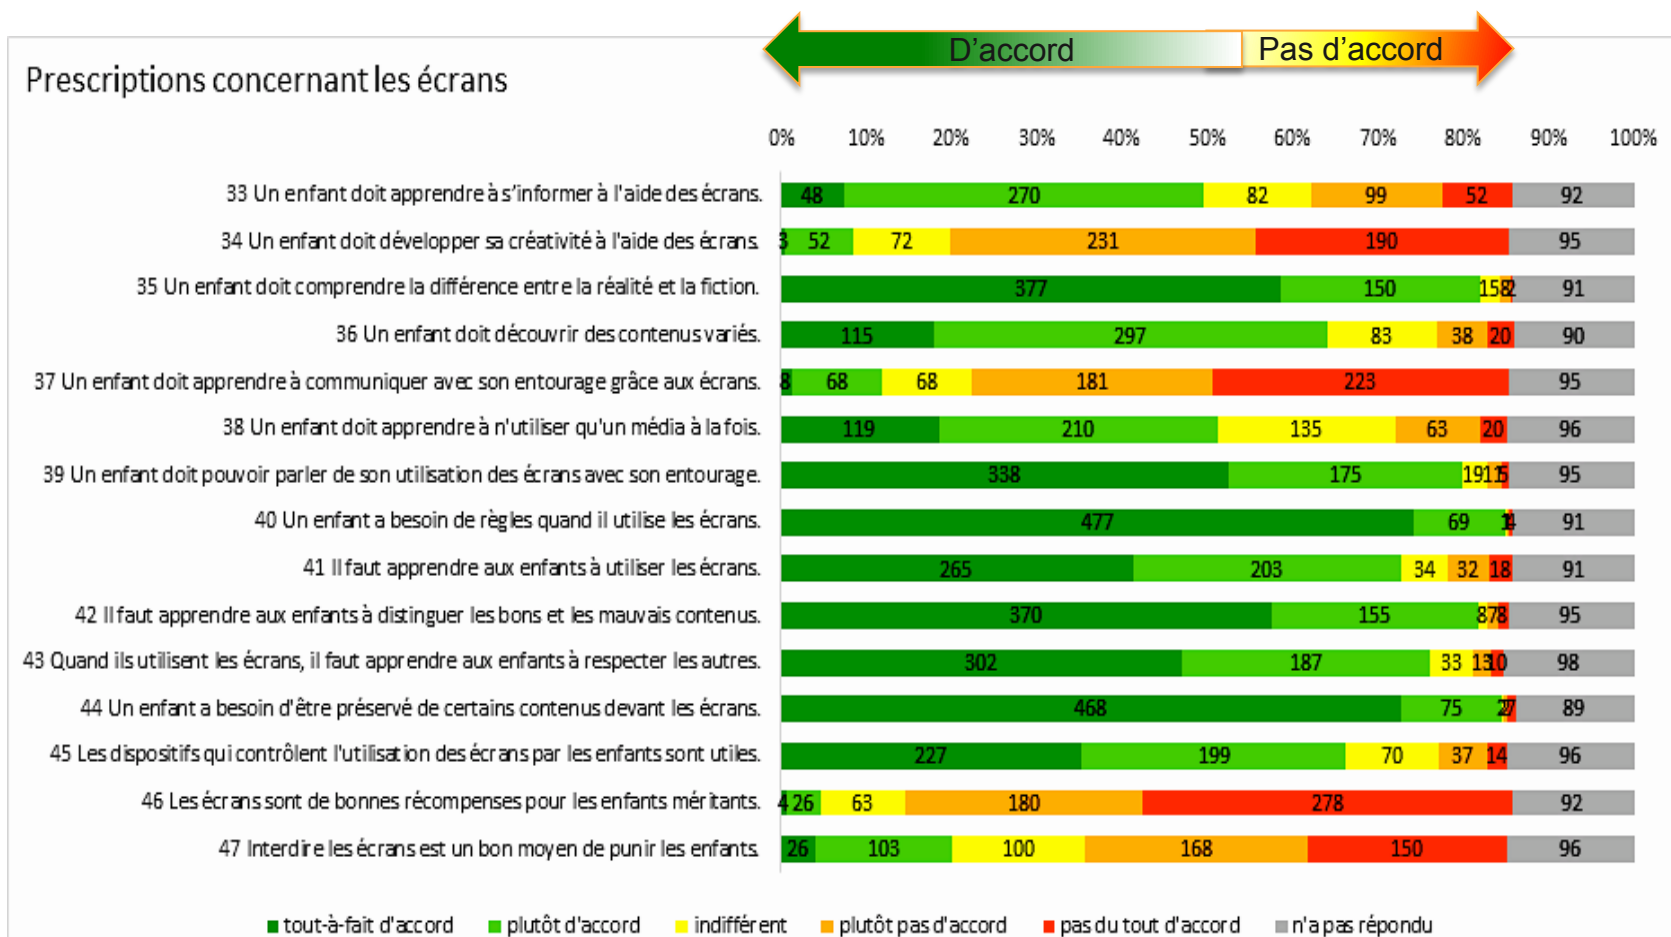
D'accord
Pas d'accord

Prescriptions concernant les écrans

0% 10% 20% 30% 40% 50% 60% 70% 80% 90% 100%

33 Un enfant doit apprendre à s'informer à l'aide des écrans. 48 270 82 99 52 92
34 Un enfant doit développer sa créativité à l'aide des écrans. 3 52 72 231 190 95
35 Un enfant doit comprendre la différence entre la réalité et la fiction. 377 150 15 8 2 91
36 Un enfant doit découvrir des contenus variés. 115 297 83 38 20 90
37 Un enfant doit apprendre à communiquer avec son entourage grâce aux écrans. 8 68 68 181 223 95
38 Un enfant doit apprendre à n'utiliser qu'un média à la fois. 119 210 135 63 20 96
39 Un enfant doit pouvoir parler de son utilisation des écrans avec son entourage. 338 175 19 11 5 95
40 Un enfant a besoin de règles quand il utilise les écrans. 477 69 1 4 91
41 Il faut apprendre aux enfants à utiliser les écrans. 265 203 34 32 18 91
42 Il faut apprendre aux enfants à distinguer les bons et les mauvais contenus. 370 155 8 7 8 95
43 Quand ils utilisent les écrans, il faut apprendre aux enfants à respecter les autres. 302 187 33 13 10 98
44 Un enfant a besoin d'être préservé de certains contenus devant les écrans. 468 75 2 7 89
45 Les dispositifs qui contrôlent l'utilisation des écrans par les enfants sont utiles. 227 199 70 37 14 96
46 Les écrans sont de bonnes récompenses pour les enfants méritants. 4 26 63 180 278 92
47 Interdire les écrans est un bon moyen de punir les enfants. 26 103 100 168 150 96

tout-à-fait d'accord plutôt d'accord indifférent plutôt pas d'accord pas du tout d'accord n'a pas répondu